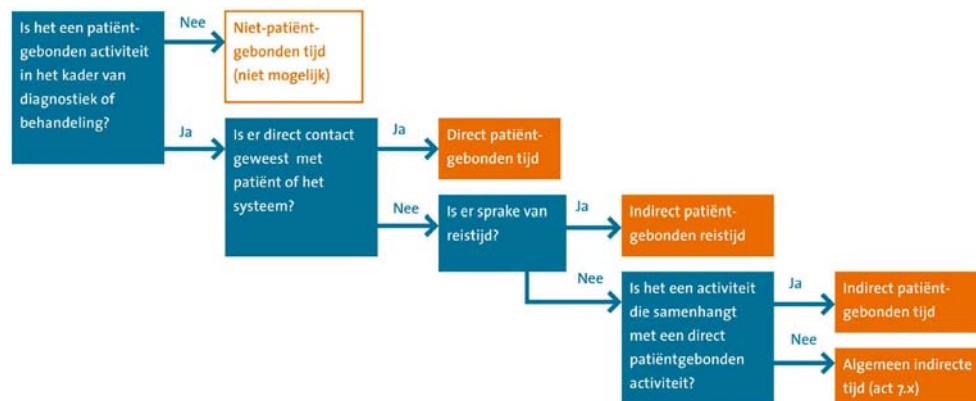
Is het een patiëntgebonden activiteit in het kader van diagnostiek of behandeling?

Nee

Niet-patiëntgebonden tijd (niet mogelijk)

Ja

Is er direct contact geweest met patiënt of het systeem?

Ja

Direct patiëntgebonden tijd

Nee

Is er sprake van reistijd?

Ja

Indirect patiëntgebonden reistijd

Nee

Is het een activiteit die samenhangt met een direct patiëntgebonden activiteit?

Ja

Indirect patiëntgebonden tijd

Nee

Algemeen indirecte tijd (act 7.x)